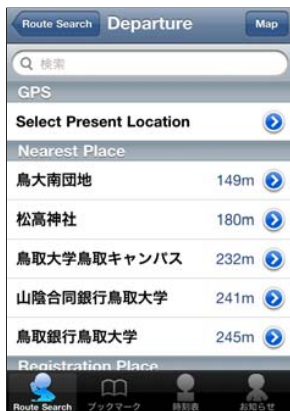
Route Search Departure Map

検索

GPS

Select Present Location

Nearest Place

鳥大南団地 149m

松高神社 180m

鳥取大学鳥取キャンパス 232m

山陰合同銀行鳥取大学 241m

鳥取銀行鳥取大学 245m

Registration Place

Route Search ブックマーク 時刻表 お知らせ